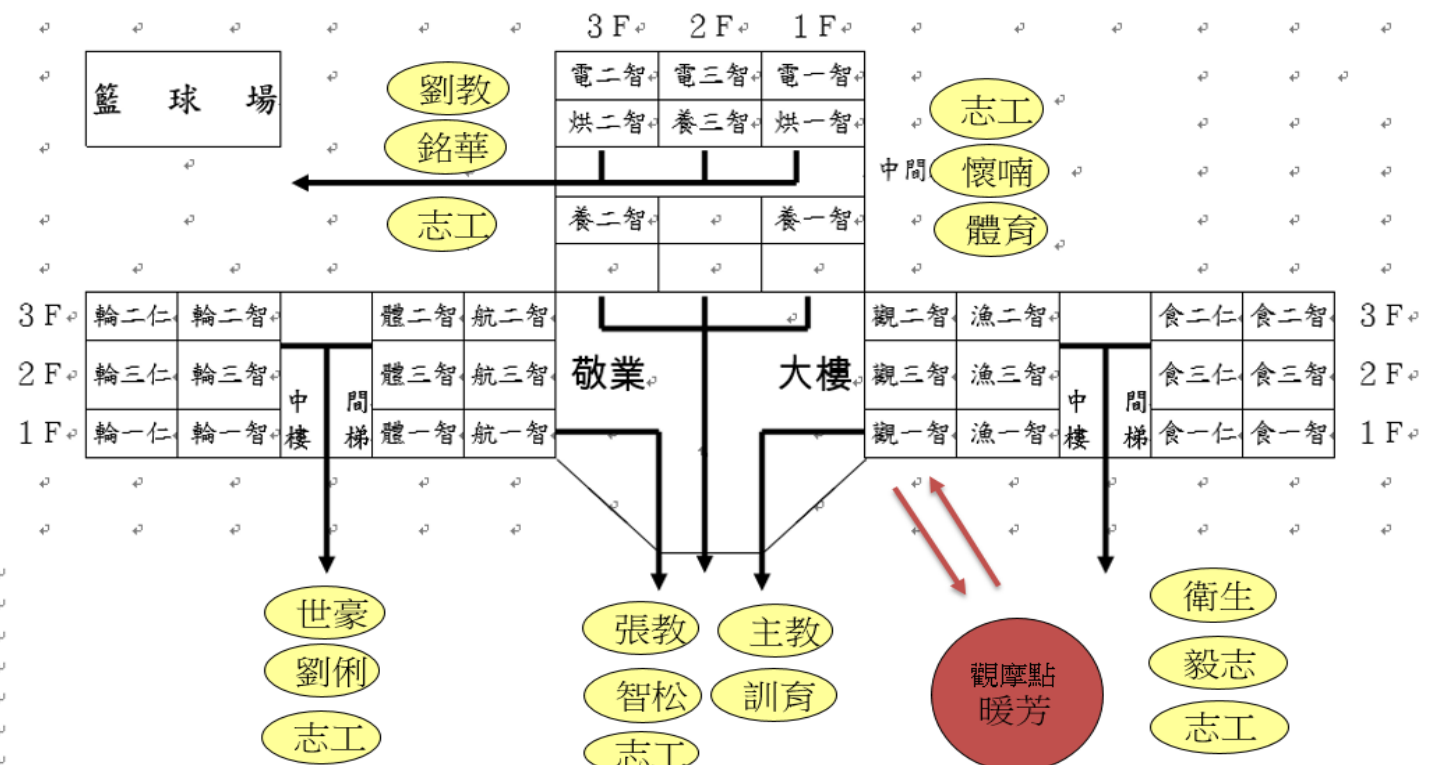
3F 2F 1F

籃 球 場

劉教
銘華
志工

| 電二智 | 電三智 | 電一智 |
|---|---|---|
| 烘二智 | 養三智 | 烘一智 |
| | | |
| 養二智 | | 養一智 |
| | | |

中間

志工
懷喃
體育

| | | | | | | | |
|---|---|---|---|---|---|---|---|
| 3F | 輪二仁 | 輪二智 | | 體二智 | 航二智 |
| 2F | 輪三仁 | 輪三智 | 中樓 間梯 | 體三智 | 航三智 |
| 1F | 輪一仁 | 輪一智 | | 體一智 | 航一智 |

敬業 大樓

| | | | | | |
|---|---|---|---|---|---|
| 觀二智 | 漁二智 | | 食二仁 | 食二智 | 3F |
| 觀三智 | 漁三智 | 中樓 間梯 | 食三仁 | 食三智 | 2F |
| 觀一智 | 漁一智 | | 食一仁 | 食一智 | 1F |

世豪
劉俐
志工

張教
智松
志工

主教
訓育

觀摩點
暖芳

衛生
毅志
志工